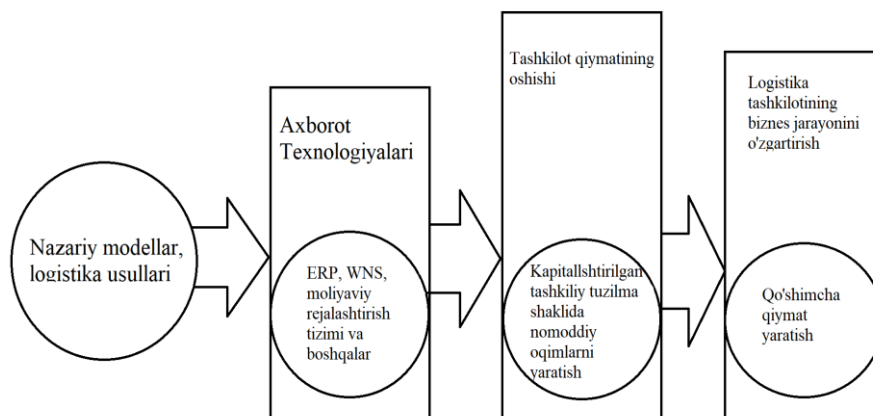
Nazariy modellar, logistika usullari

Axborot Texnologiyalari

ERP, WNS, moliyaviy rejalashtirish tizimi va boshqalar

Tashkilot qiymatining oshishi

Kapitallshtirilgan tashkiliy tuzilma shaklida nomoddiy oqimlarni yaratish

Logistika tashkilotining biznes jarayonini o'zgartirish

Qo'shimcha qiymat yaratish